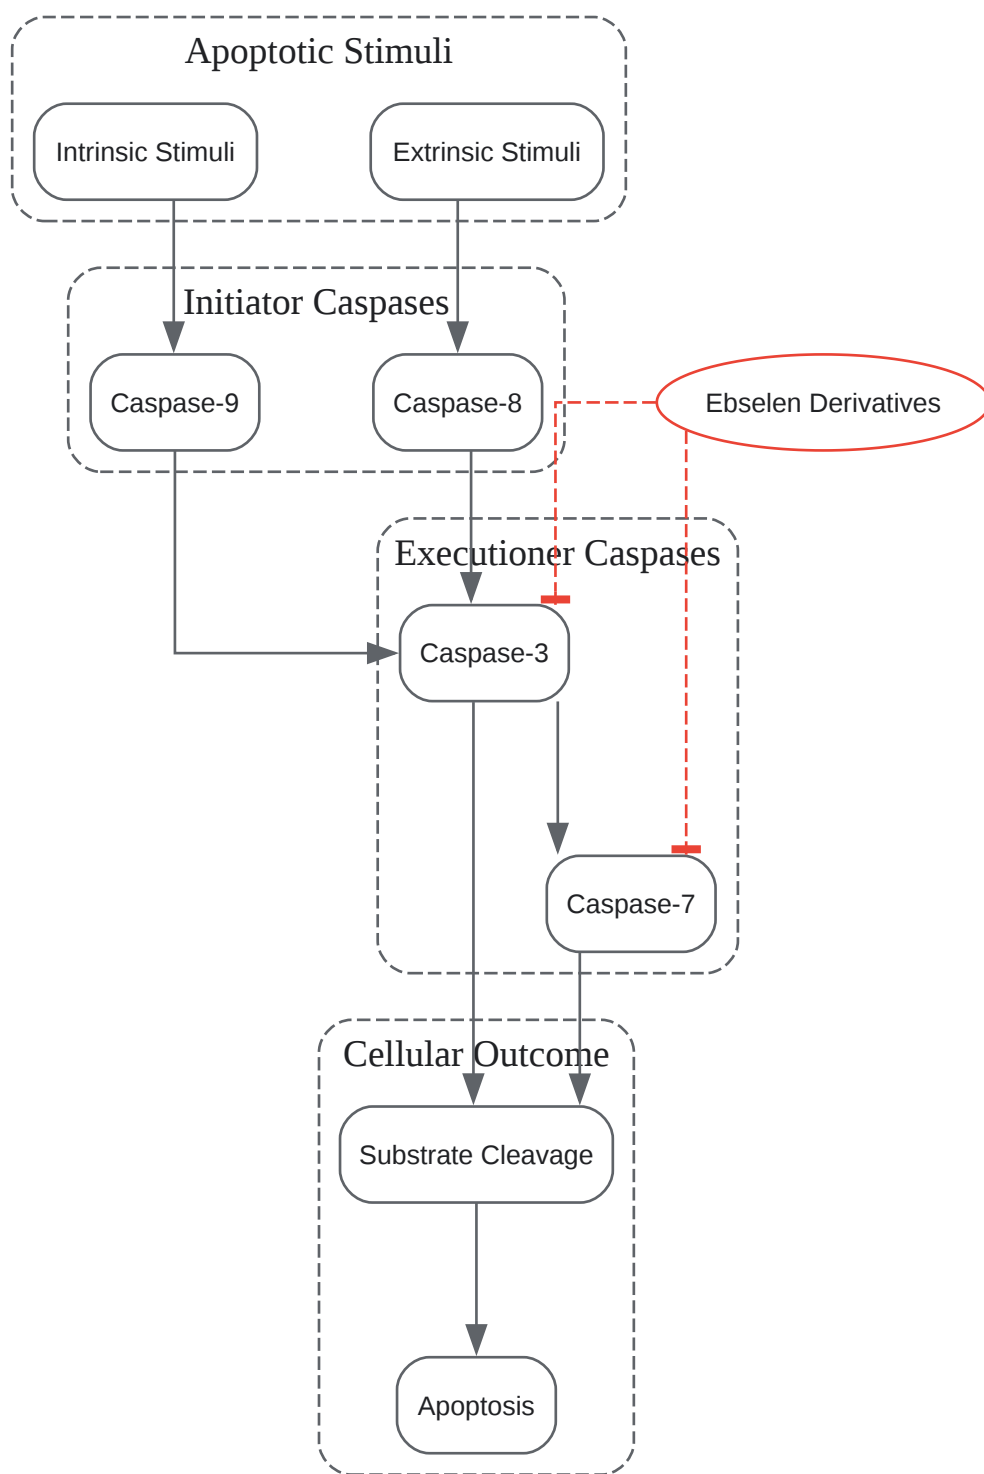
Apoptotic Stimuli

Intrinsic Stimuli

Extrinsic Stimuli

Initiator Caspases

Caspase-9

Caspase-8

Ebselen Derivatives

Executioner Caspases

Caspase-3

Caspase-7

Cellular Outcome

Substrate Cleavage

Apoptosis